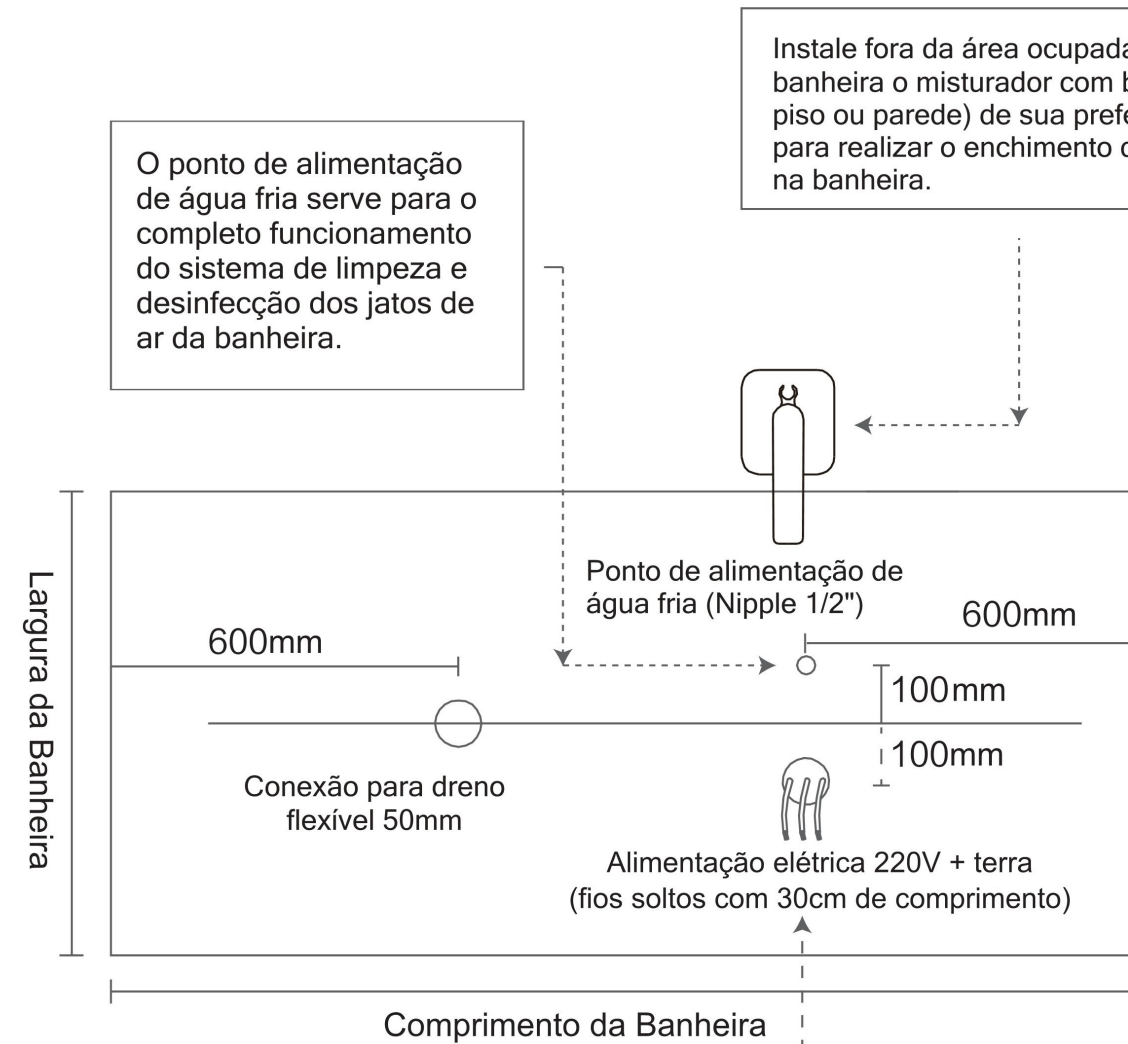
Instale fora da área ocupada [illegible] banheira o misturador com b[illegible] piso ou parede) de sua prefe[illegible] para realizar o enchimento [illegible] na banheira.

O ponto de alimentação de água fria serve para o completo funcionamento do sistema de limpeza e desinfecção dos jatos de ar da banheira.

Largura da Banheira

Ponto de alimentação de água fria (Nipple 1/2")

600mm

600mm

100mm

100mm

Conexão para dreno flexível 50mm

Alimentação elétrica 220V + terra (fios soltos com 30cm de comprimento)

Comprimento da Banheira